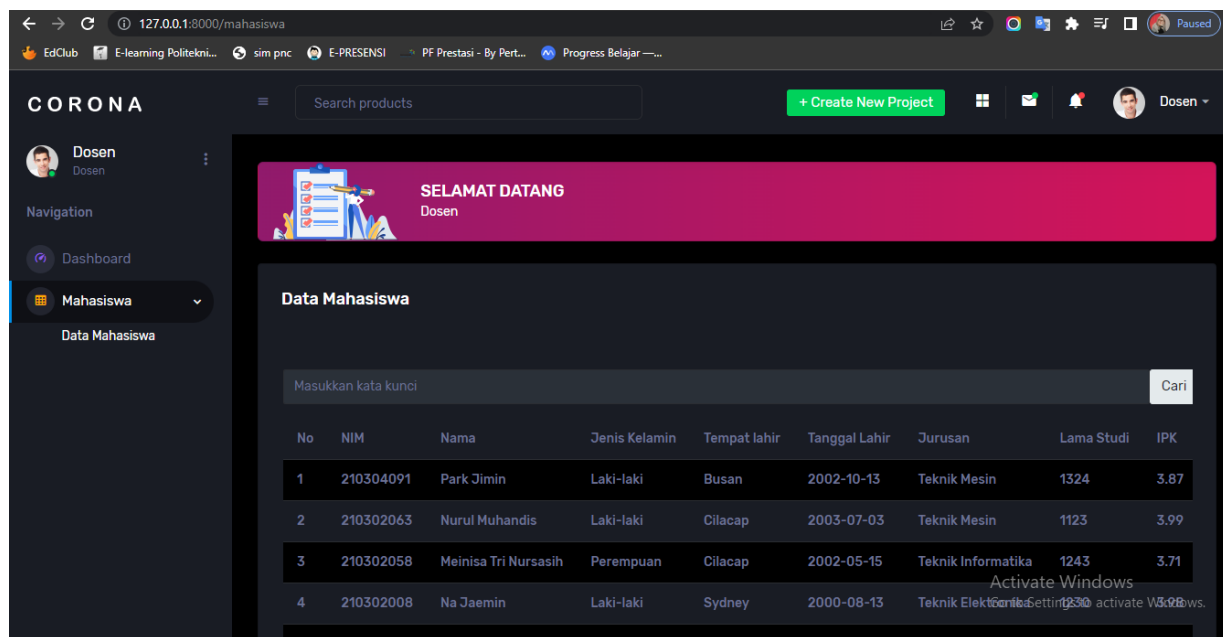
127.0.0.1:8000/mahasiswa

Paused

EdClub  E-learning Politekni...  sim pnc  E-PRESENSI  PF Prestasi - By Pert...  Progress Belajar —...

CORONA

Search products

+ Create New Project

Dosen

Dosen
Dosen

Navigation

Dashboard

Mahasiswa

Data Mahasiswa

SELAMAT DATANG
Dosen

Data Mahasiswa

Masukkan kata kunci

Cari

| No | NIM | Nama | Jenis Kelamin | Tempat lahir | Tanggal Lahir | Jurusan | Lama Studi | IPK |
|---|---|---|---|---|---|---|---|---|
| 1 | 210304091 | Park Jimin | Laki-laki | Busan | 2002-10-13 | Teknik Mesin | 1324 | 3.87 |
| 2 | 210302063 | Nurul Muhandis | Laki-laki | Cilacap | 2003-07-03 | Teknik Mesin | 1123 | 3.99 |
| 3 | 210302058 | Meinisa Tri Nursasih | Perempuan | Cilacap | 2002-05-15 | Teknik Informatika | 1243 | 3.71 |
| 4 | 210302008 | Na Jaemin | Laki-laki | Sydney | 2000-08-13 | Teknik Elektronika | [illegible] | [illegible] |

Activate Windows
Go to Settings to activate Windows.